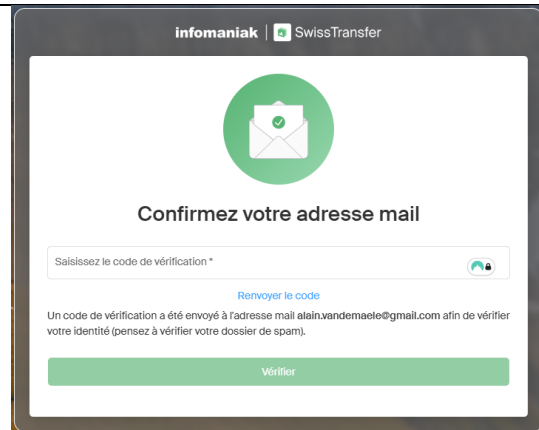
infomaniak | SwissTransfer

Confirmez votre adresse mail

Saisissez le code de vérification *

Renvoyer le code

Un code de vérification a été envoyé à l'adresse mail **alain.vandemaele@gmail.com** afin de vérifier votre identité (pensez à vérifier votre dossier de spam).

Vérifier